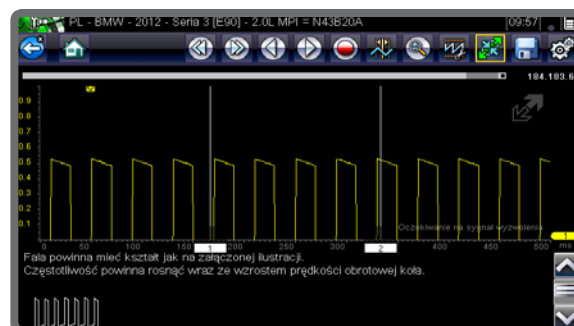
PL - BMW - 2012 - Seria 3 [E90] - 2.0L MPI = N43B20A 09:57

184.183.6

0.9
0.8
0.7
0.6
0.5
0.4
0.3
0.2
0.1

Oczekiwanie na sygnał wyzwolenia

0 50 100 150 1 200 250 300 2 400 450 500 ms

Fala powinna mieć kształt jak na załączonej ilustracji.
Częstotliwość powinna rosnąć wraz ze wzrostem prędkości obrotowej koła.